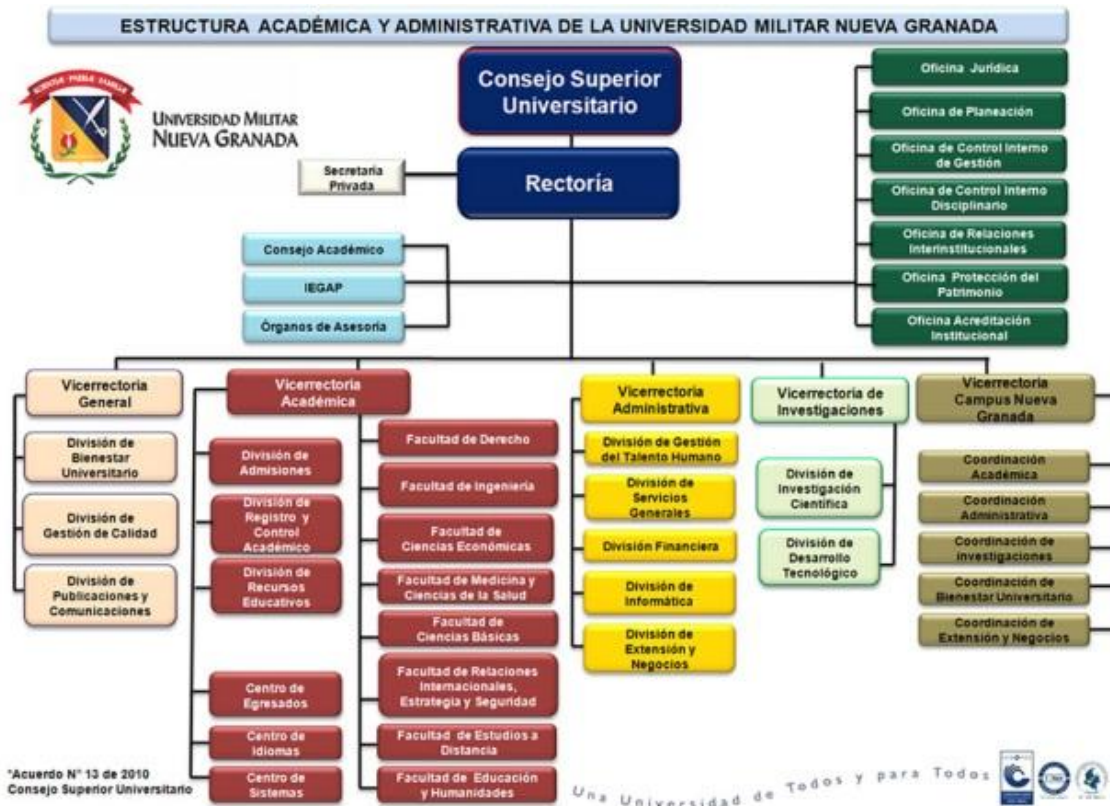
ESTRUCTURA ACADÉMICA Y ADMINISTRATIVA DE LA UNIVERSIDAD MILITAR NUEVA GRANADA

UNIVERSIDAD MILITAR NUEVA GRANADA

Consejo Superior Universitario

Rectoría

Secretaria Privada

Oficina Jurídica

Oficina de Planeación

Oficina de Control Interno de Gestión

Oficina de Control Interno Disciplinario

Oficina de Relaciones Interinstitucionales

Oficina Protección del Patrimonio

Oficina Acreditación Institucional

Consejo Académico

IEGAP

Órganos de Asesoría

Vicerrectoria General

División de Bienestar Universitario

División de Gestión de Calidad

División de Publicaciones y Comunicaciones

Vicerrectoria Académica

División de Admisiones

División de Registro y Control Académico

División de Recursos Educativos

Centro de Egresados

Centro de Idiomas

Centro de Sistemas

Facultad de Derecho

Facultad de Ingeniería

Facultad de Ciencias Económicas

Facultad de Medicina y Ciencias de la Salud

Facultad de Ciencias Básicas

Facultad de Relaciones Internacionales, Estrategia y Seguridad

Facultad de Estudios a Distancia

Facultad de Educación y Humanidades

Vicerrectoria Administrativa

División de Gestión del Talento Humano

División de Servicios Generales

División Financiera

División de Informática

División de Extensión y Negocios

Vicerrectoría de Investigaciones

División de Investigación Científica

División de Desarrollo Tecnológico

Vicerrectoria Campus Nueva Granada

Coordinación Académica

Coordinación Administrativa

Coordinación de investigaciones

Coordinación de Bienestar Universitario

Coordinación de Extensión y Negocios

*Acuerdo N° 13 de 2010 Consejo Superior Universitario

Una Universidad de Todos y para Todos